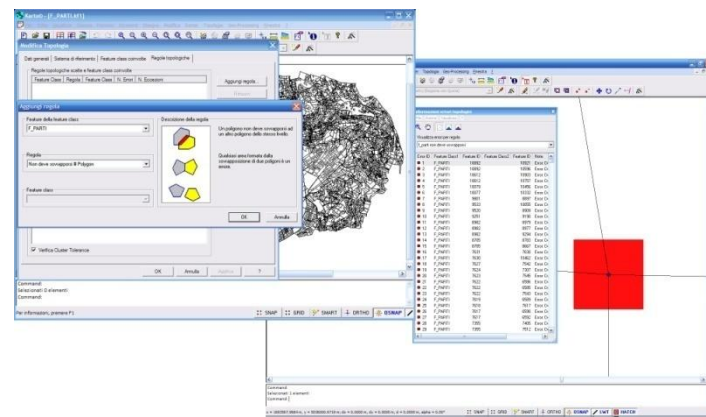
Modifica Topologia

Dati generali | Sistema di riferimento | Feature class coinvolte | Regole topologiche

Regole topologiche scelte e feature class coinvolte

Feature Class | Regola | Feature Class | N. Errori | N. Eccezioni

Aggiungi regola...

Aggiungi regola

Feature della feature class

F_PARTI

Regola

Non deve sovrapporsi fli Poligon

Feature class

Descrizione della regola

Un poligono non deve sovrapporsi ad un altro poligono della stessa livello.

Qualsiasi area formata dalla sovrapposizione di due poligoni è un errore.

OK

Annulla

Verifica Cluster Tolerance

OK | Annulla | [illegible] | ?

Command:
Selezionati 0 elementi
Command:

Per informazioni, premere F1

SNAP | GRID | SMART | ORTHO | OSNAP

Topologia | Geo-Processing | Finestra | ?

Visualizza errori per regola

Feature ID | Feature Class1 | Feature ID | Feature Class2 | Feature ID | Note

F_PARTI

Errore Or

SNAP | GRID | SMART | ORTHO | OSNAP | CMT | HATCH